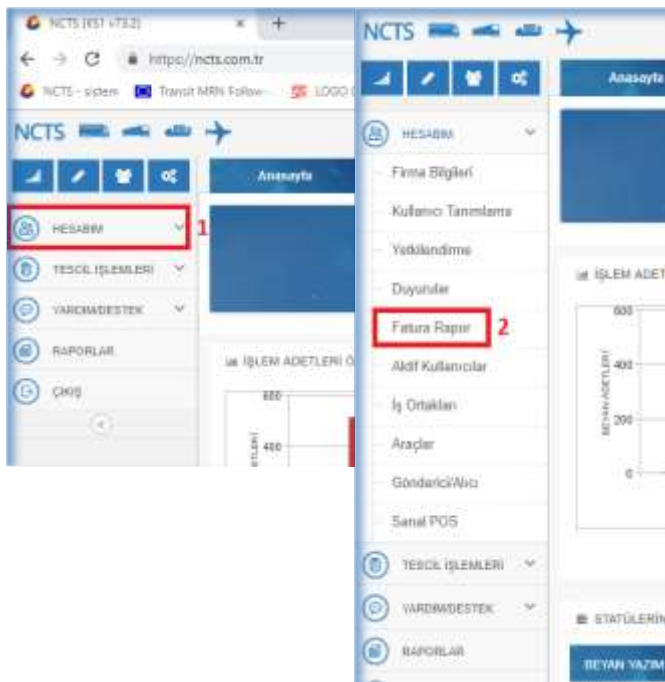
NCTS (KS1 v73.2)
https://ncts.com.tr
NCTS - sistem Transit MRN Follow LOGO
NCTS
Anasayfa
HESABIM 1
TESCİL İŞLEMLERİ
YARDIM/DESTEK
RAPORLAR
ÇIKIŞ
İŞLEM ADETLERİ Ö
600
400
NCTS
Anasayfa
HESABIM
Firma Bilgileri
Kullanıcı Tanımlama
Yetkilendirme
Duyurular
Fatura Rapor 2
Aktif Kullanıcılar
İş Ortakları
Araçlar
Gönderici/Alıcı
Sanal POS
TESCİL İŞLEMLERİ
YARDIM/DESTEK
RAPORLAR
İŞLEM ADET
600
400
200
0
STATÜLERİN
BEYAN YAZIM